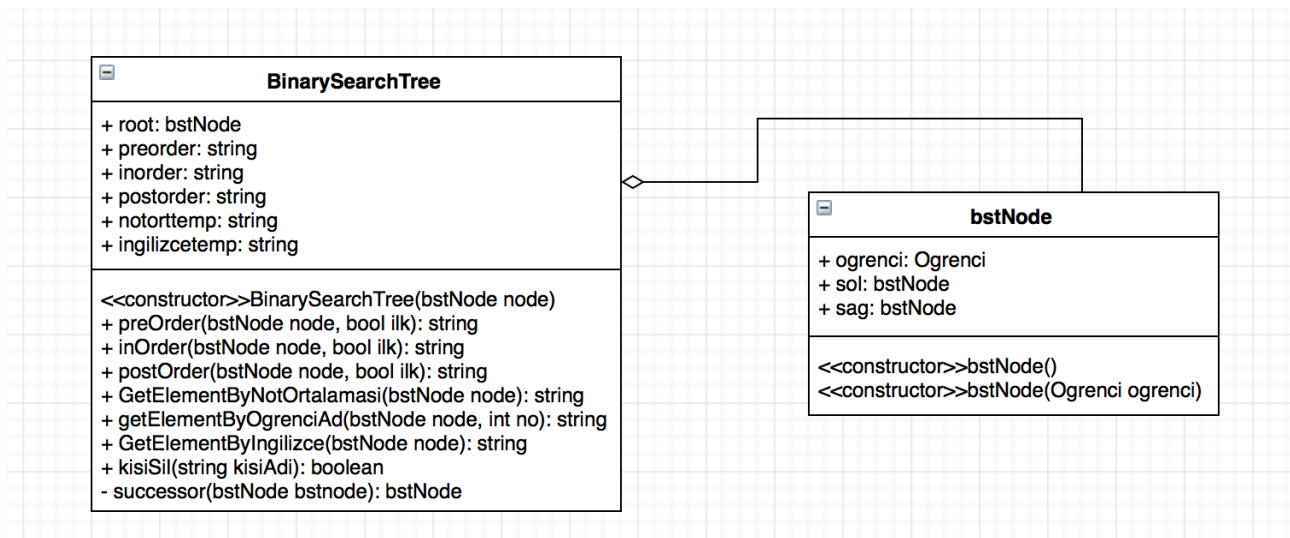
BinarySearchTree

+ root: bstNode
+ preorder: string
+ inorder: string
+ postorder: string
+ notorttemp: string
+ ingilizcetemp: string

<<constructor>>BinarySearchTree(bstNode node)
+ preOrder(bstNode node, bool ilk): string
+ inOrder(bstNode node, bool ilk): string
+ postOrder(bstNode node, bool ilk): string
+ GetElementByNotOrtalamasi(bstNode node): string
+ getElementByOgrenciAd(bstNode node, int no): string
+ GetElementByIngilizce(bstNode node): string
+ kisiSil(string kisiAdi): boolean
- successor(bstNode bstnode): bstNode

bstNode

+ ogrenci: Ogrenci
+ sol: bstNode
+ sag: bstNode

<<constructor>>bstNode()
<<constructor>>bstNode(Ogrenci ogrenci)